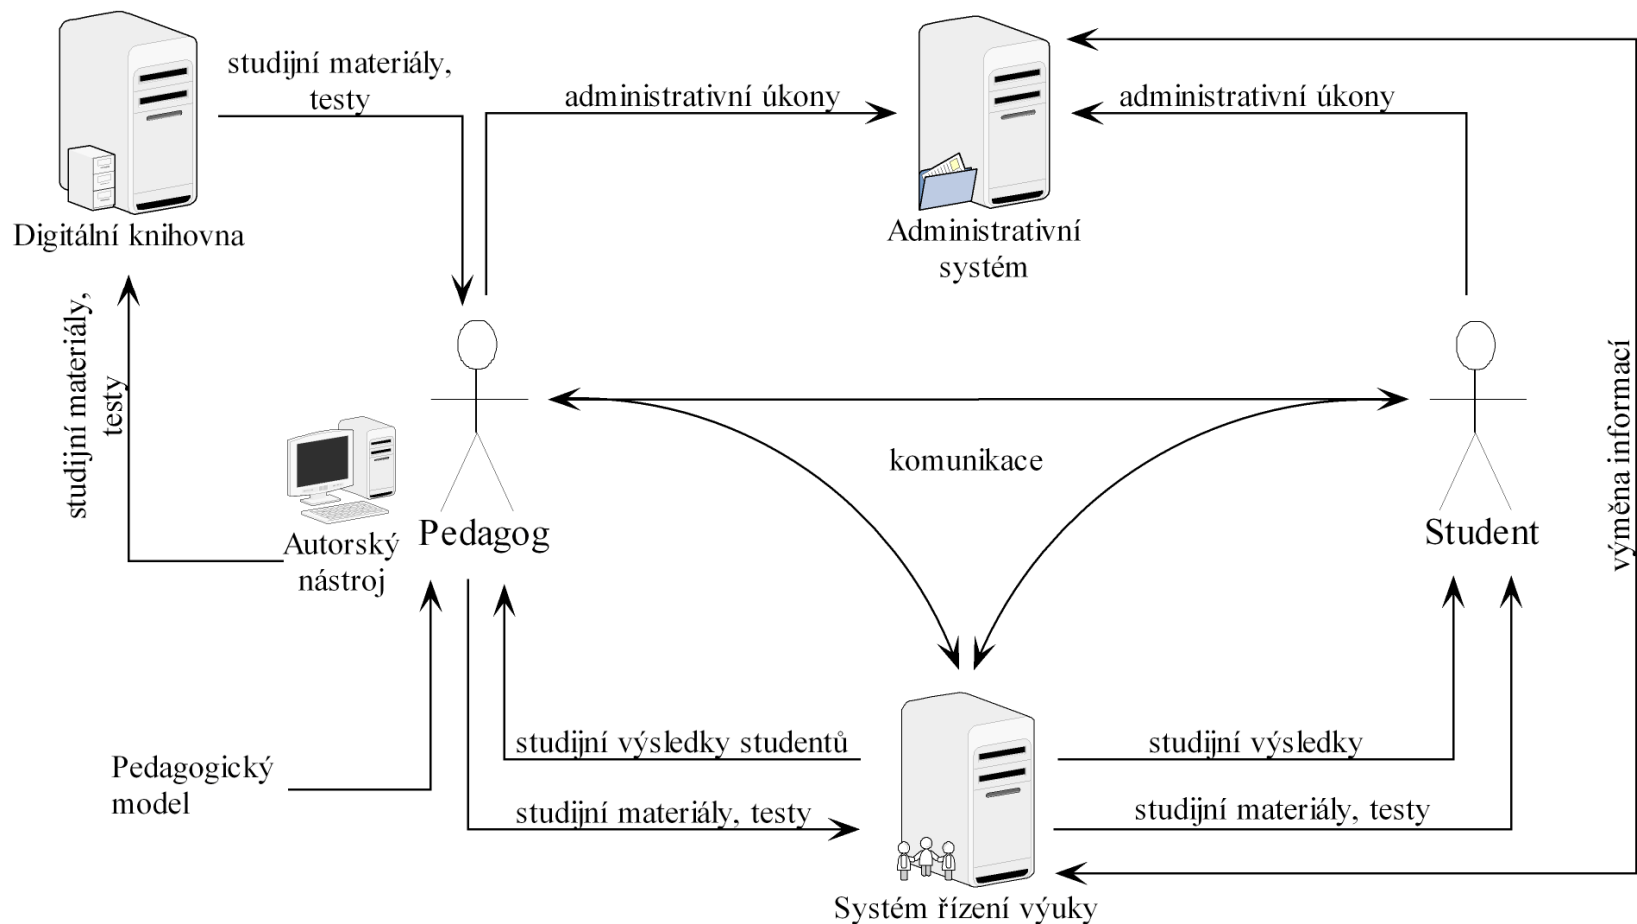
studijní materiály, testy

administrativní úkony

administrativní úkony

Digitální knihovna

Administrativní systém

studijní materiály, testy

výměna informací

komunikace

Autorský nástroj

Pedagog

Student

Pedagogický model

studijní výsledky studentů

studijní materiály, testy

studijní výsledky

studijní materiály, testy

Systém řízení výuky